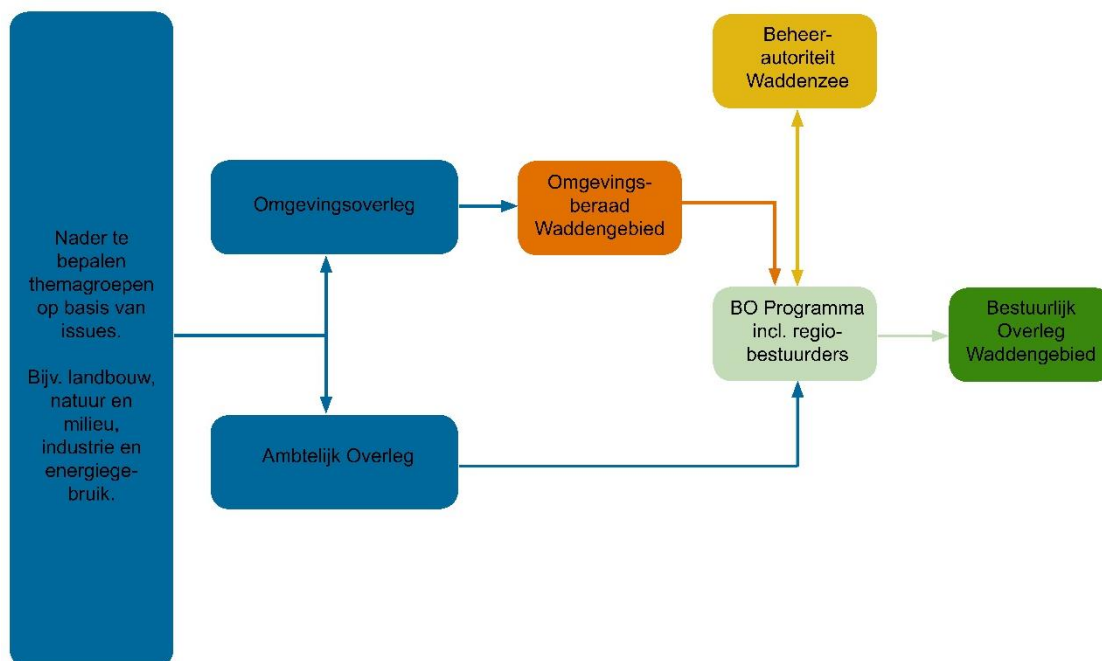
Nader te bepalen themagroepen op basis van issues.

Bijv. landbouw, natuur en milieu, industrie en energiegebruik.

Omgevingsoverleg

Ambtelijk Overleg

Omgevingsberaad Waddengebied

Beheerautoriteit Waddenzee

BO Programma incl. regiobestuurders

Bestuurlijk Overleg Waddengebied